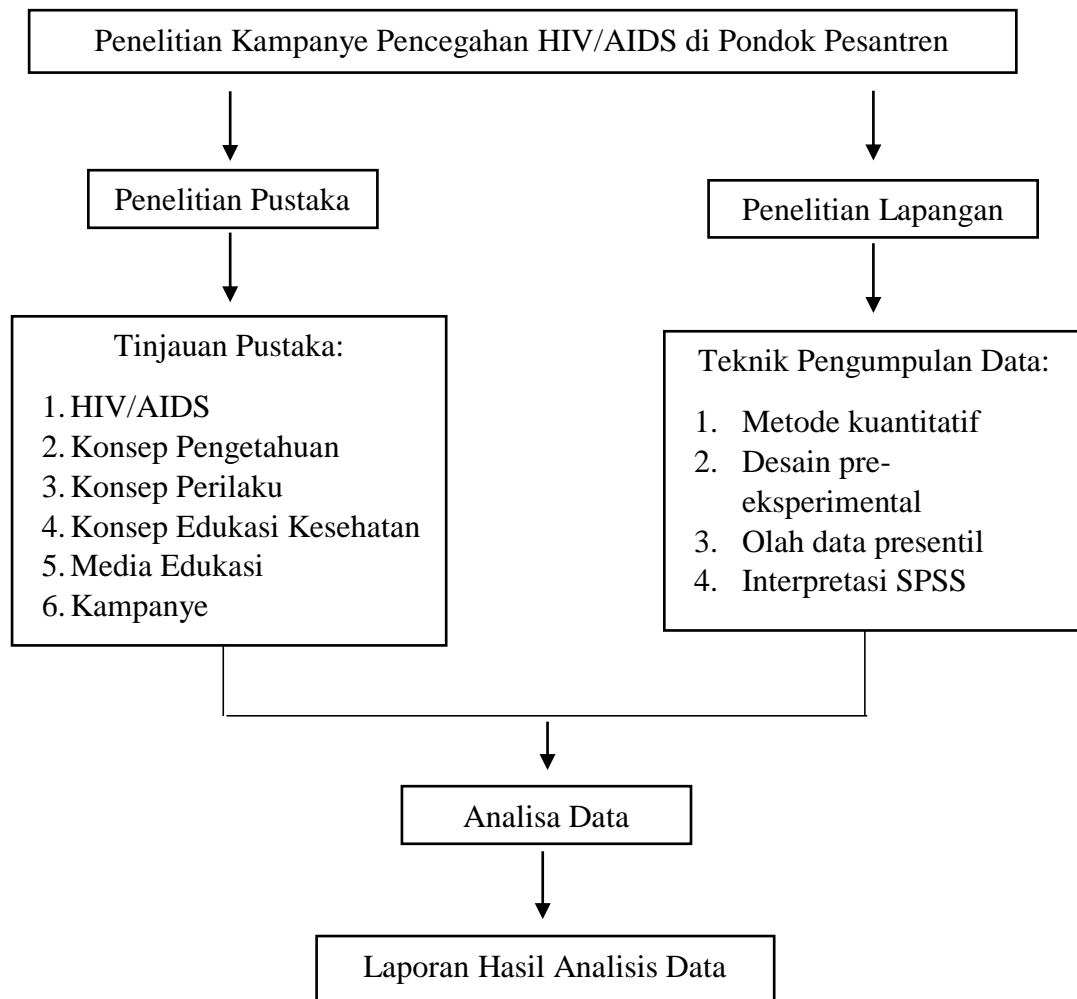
Penelitian Kampanye Pencegahan HIV/AIDS di Pondok Pesantren

Penelitian Pustaka

Tinjauan Pustaka:

1. HIV/AIDS
2. Konsep Pengetahuan
3. Konsep Perilaku
4. Konsep Edukasi Kesehatan
5. Media Edukasi
6. Kampanye

Penelitian Lapangan

Teknik Pengumpulan Data:

1. Metode kuantitatif
2. Desain pre-eksperimental
3. Olah data presentil
4. Interpretasi SPSS

Analisa Data

Laporan Hasil Analisis Data